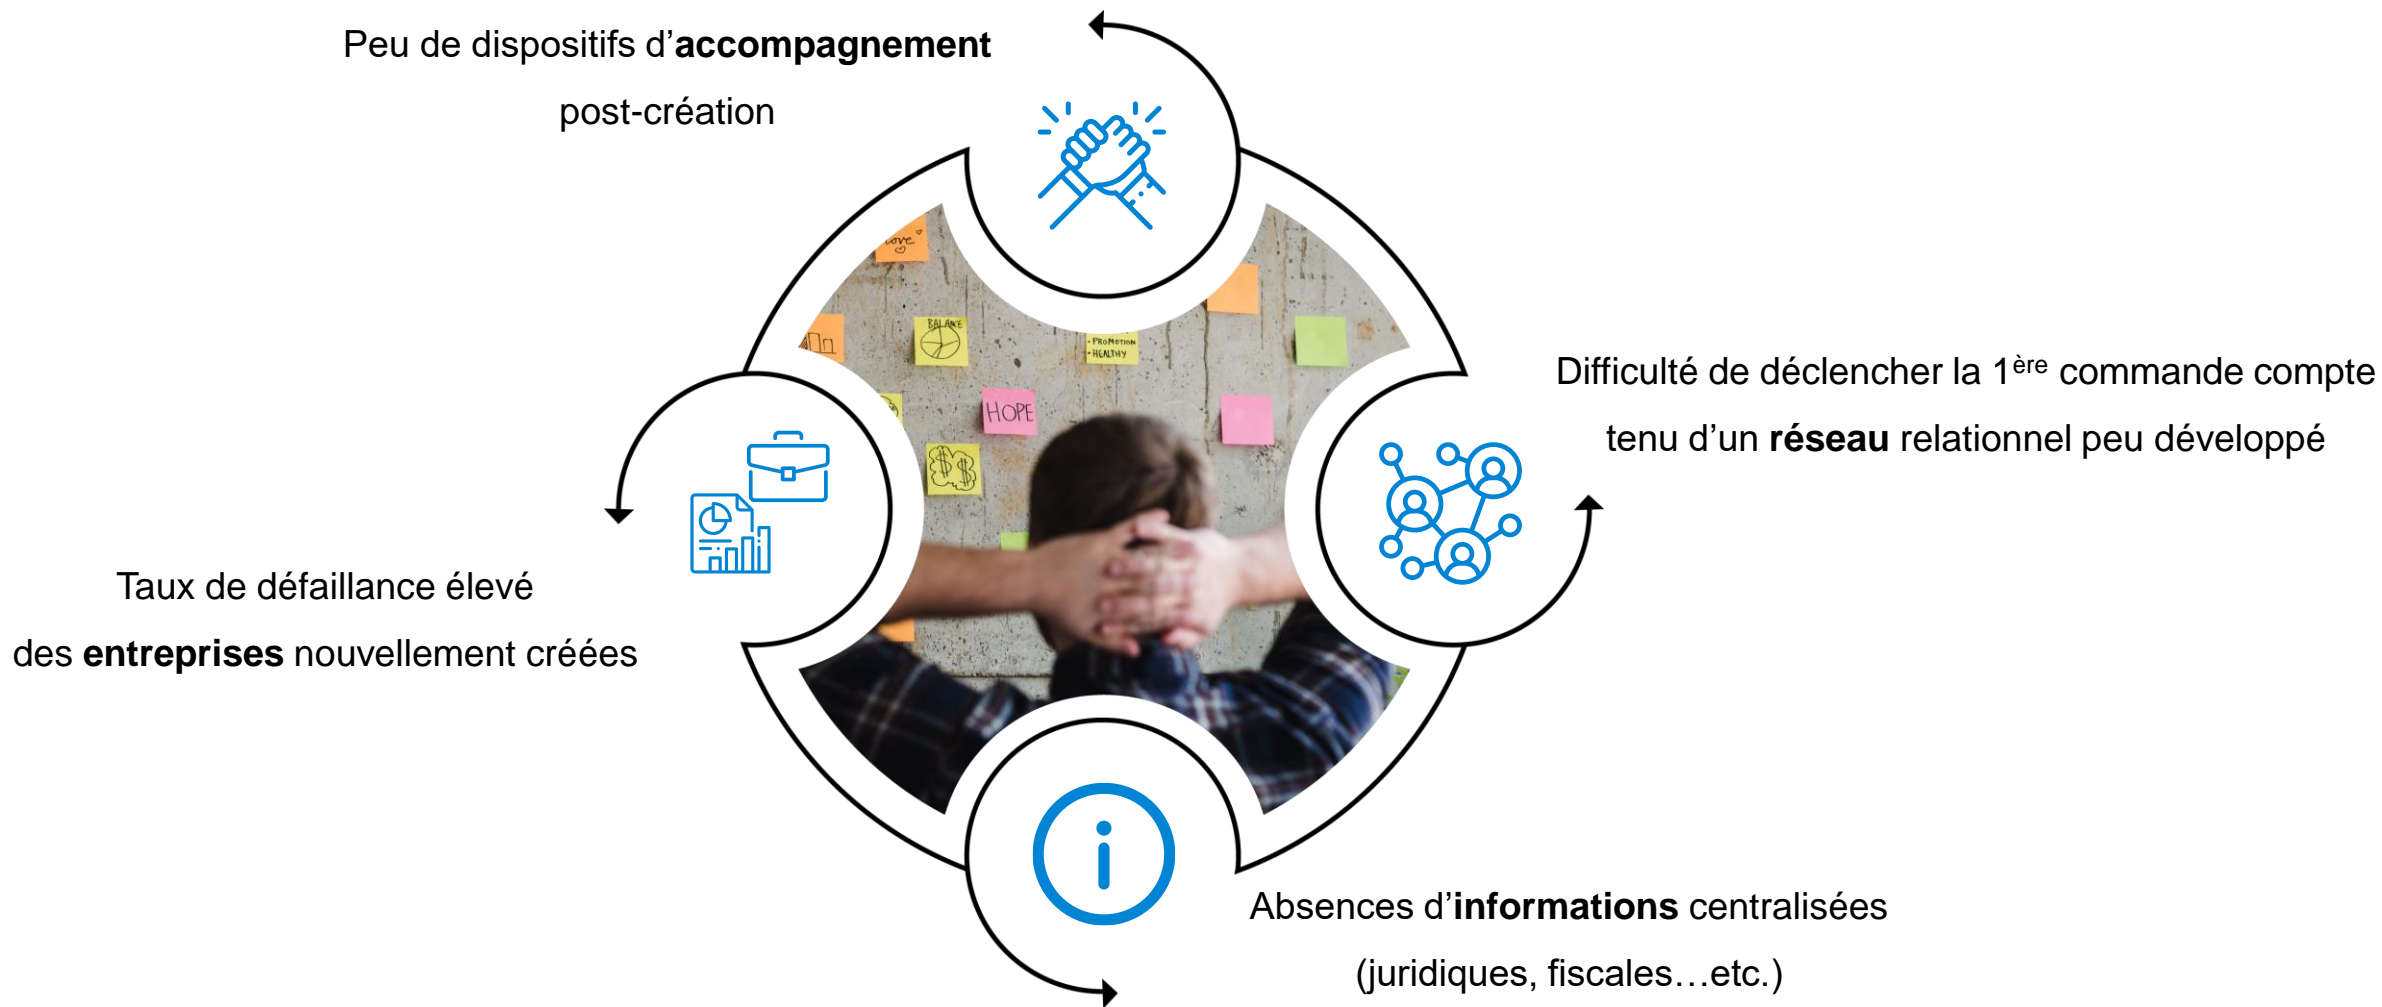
Peu de dispositifs d’**accompagnement** post-création

Difficulté de déclencher la 1$^{ère}$ commande compte tenu d’un **réseau** relationnel peu développé

Taux de défaillance élevé des **entreprises** nouvellement créées

Absences d’**informations** centralisées (juridiques, fiscales…etc.)

Love

BALANCE

PROMOTION
HEALTHY

HOPE

$$